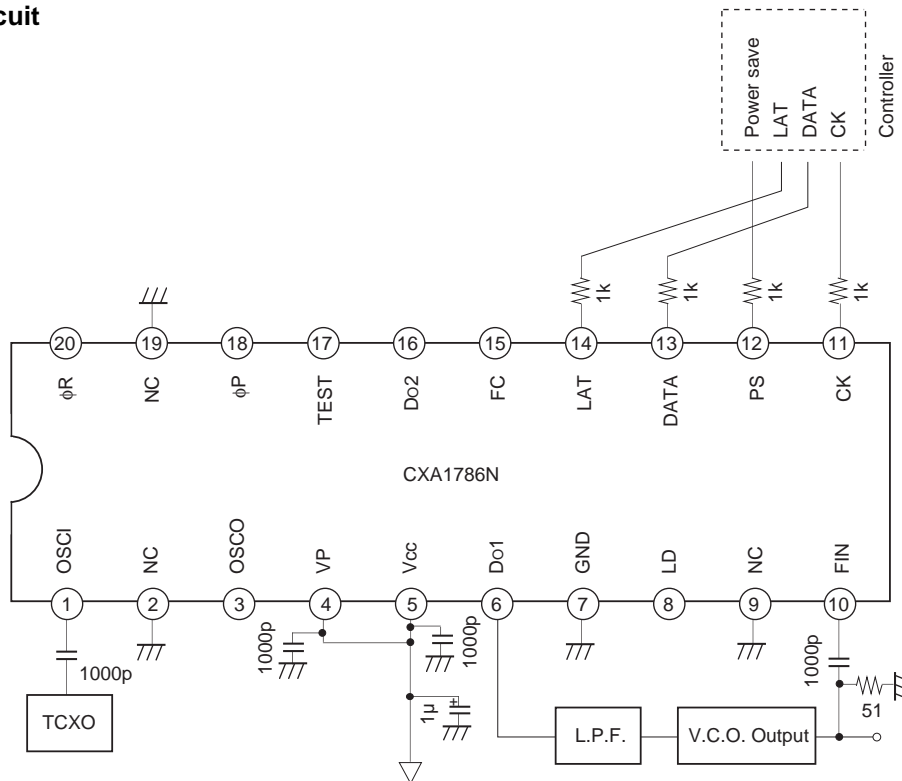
cuit

Power save
LAT
DATA
CK
Controller

1k
1k
1k
1k

20 19 18 17 16 15 14 13 12 11

φR NC φP TEST Do2 FC LAT DATA PS CK

CXA1786N

OSCI NC OSCO VP Vcc Do1 GND LD NC FIN

1 2 3 4 5 6 7 8 9 10

1000p
1000p
1000p
1000p
1μ
51

TCXO
L.P.F.
V.C.O. Output